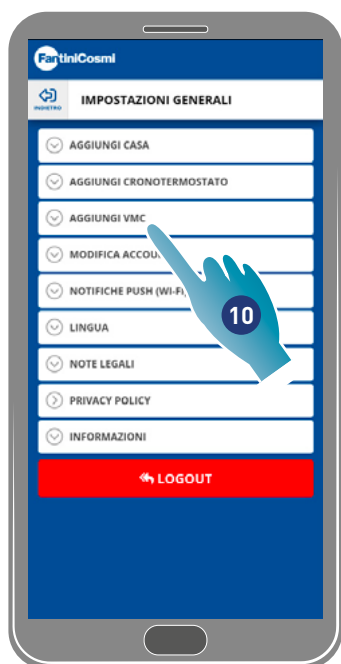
FantiniCosmi

INDIETRO

IMPOSTAZIONI GENERALI

AGGIUNGI CASA

AGGIUNGI CRONOTERMOSTATO

AGGIUNGI VMC

MODIFICA ACCOU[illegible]

NOTIFICHE PUSH (WI-FI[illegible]

10

LINGUA

NOTE LEGALI

PRIVACY POLICY

INFORMAZIONI

LOGOUT